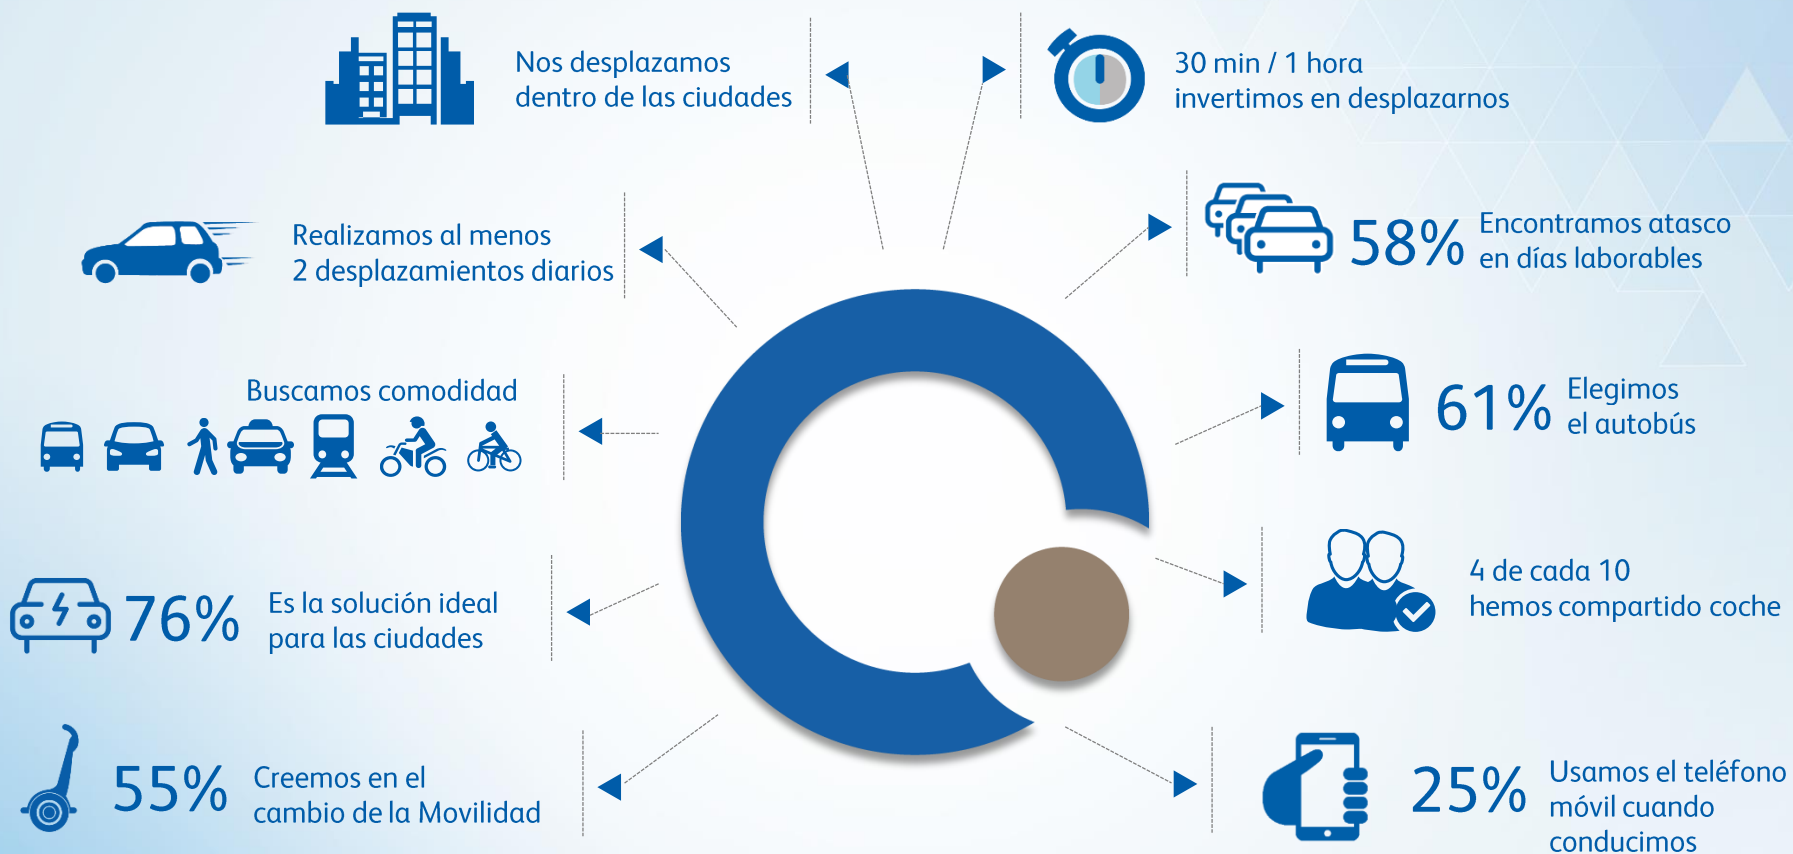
Nos desplazamos dentro de las ciudades

30 min / 1 hora invertimos en desplazarnos

Realizamos al menos 2 desplazamientos diarios

58% Encontramos atasco en días laborables

Buscamos comodidad

61% Elegimos el autobús

76% Es la solución ideal para las ciudades

4 de cada 10 hemos compartido coche

55% Creemos en el cambio de la Movilidad

25% Usamos el teléfono móvil cuando conducimos